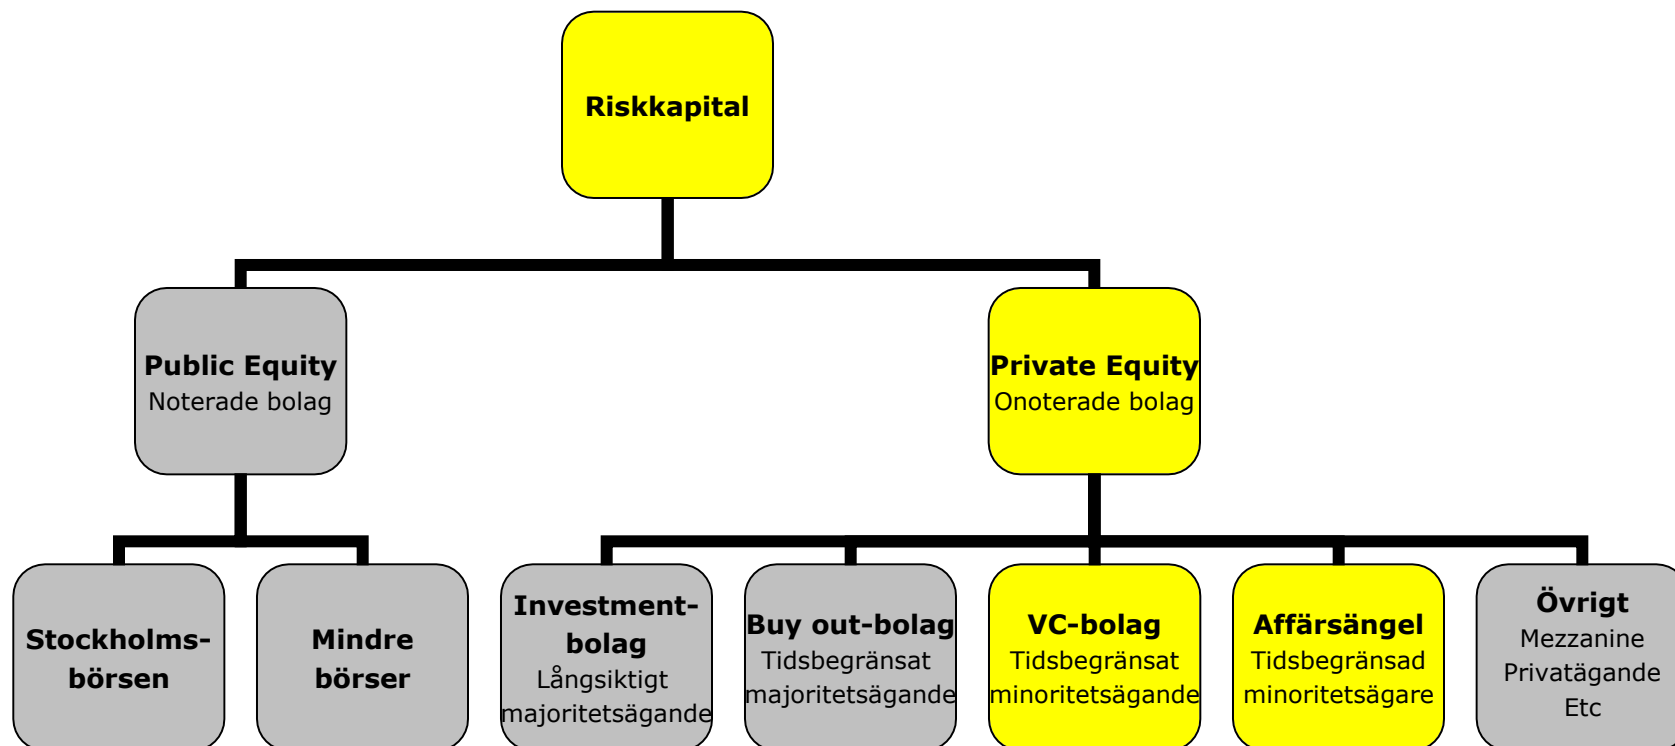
Riskkapital

Public Equity
Noterade bolag

Private Equity
Onoterade bolag

Stockholms-börsen

Mindre börser

Investment-bolag
Långsiktigt majoritetsägande

Buy out-bolag
Tidsbegränsat majoritetsägande

VC-bolag
Tidsbegränsat minoritetsägande

Affärsängel
Tidsbegränsad minoritetsägare

Övrigt
Mezzanine
Privatägande
Etc